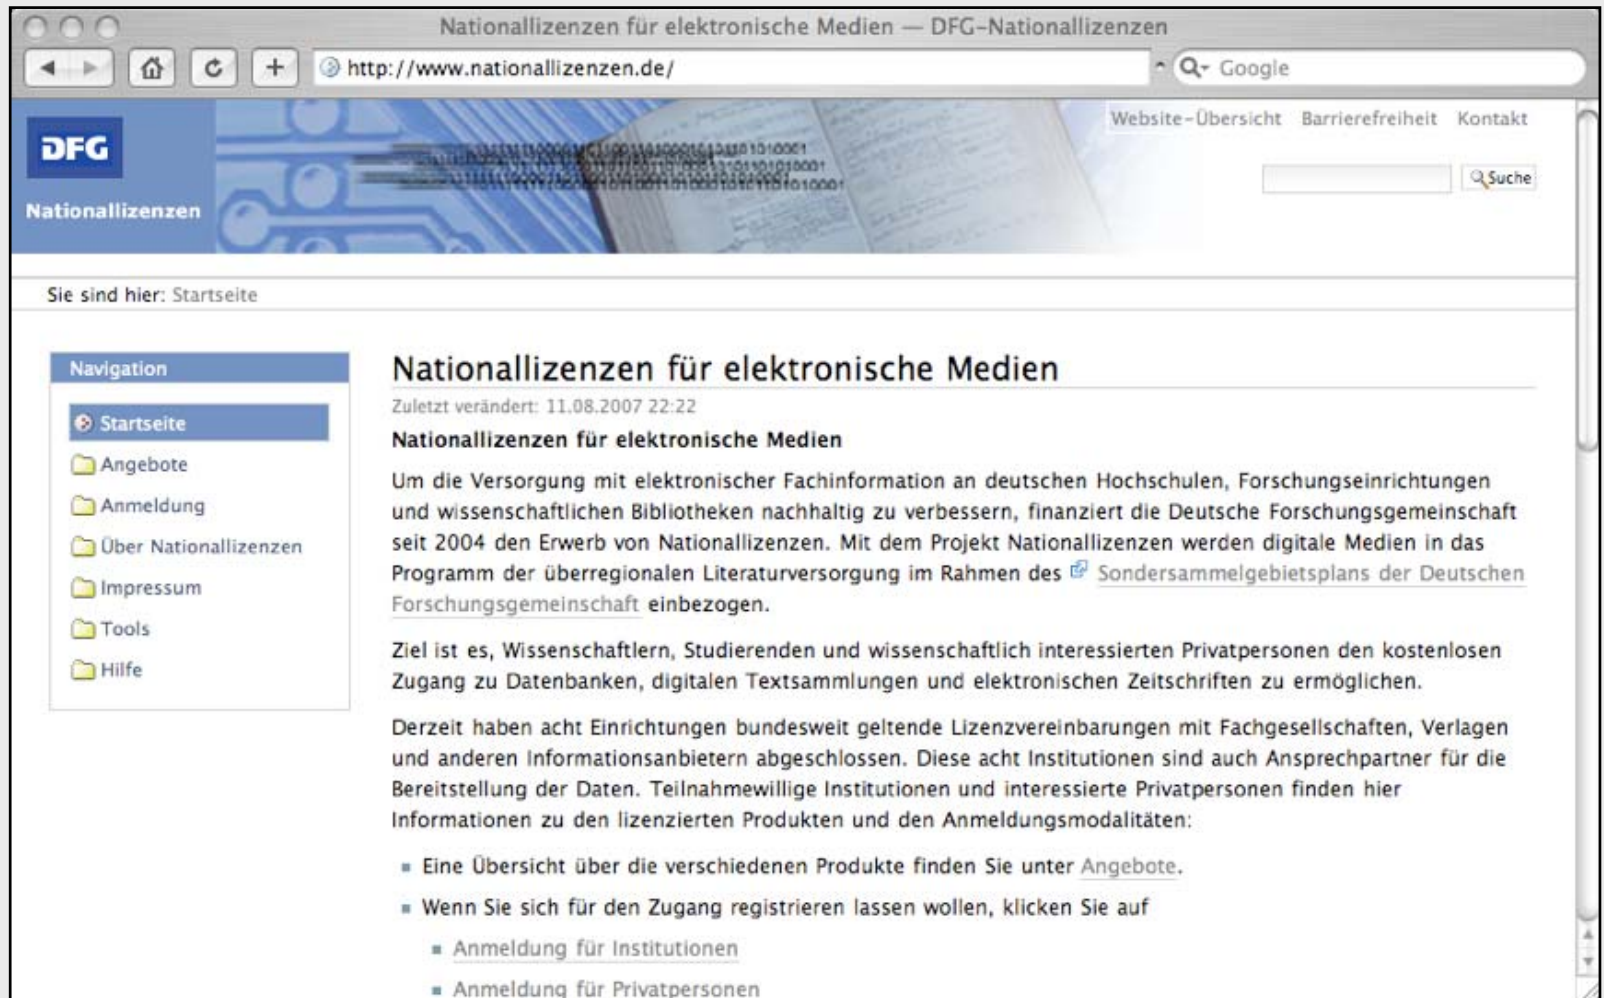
Nationallizenzen für elektronische Medien — DFG-Nationallizenzen

http://www.nationallizenzen.de/

Google

DFG

Nationallizenzen

Website-Übersicht Barrierefreiheit Kontakt

Suche

Sie sind hier: Startseite

Navigation

Startseite

Angebote

Anmeldung

Über Nationallizenzen

Impressum

Tools

Hilfe

Nationallizenzen für elektronische Medien

Zuletzt verändert: 11.08.2007 22:22

Nationallizenzen für elektronische Medien

Um die Versorgung mit elektronischer Fachinformation an deutschen Hochschulen, Forschungseinrichtungen und wissenschaftlichen Bibliotheken nachhaltig zu verbessern, finanziert die Deutsche Forschungsgemeinschaft seit 2004 den Erwerb von Nationallizenzen. Mit dem Projekt Nationallizenzen werden digitale Medien in das Programm der überregionalen Literaturversorgung im Rahmen des Sondersammelgebietsplans der Deutschen Forschungsgemeinschaft einbezogen.

Ziel ist es, Wissenschaftlern, Studierenden und wissenschaftlich interessierten Privatpersonen den kostenlosen Zugang zu Datenbanken, digitalen Textsammlungen und elektronischen Zeitschriften zu ermöglichen.

Derzeit haben acht Einrichtungen bundesweit geltende Lizenzvereinbarungen mit Fachgesellschaften, Verlagen und anderen Informationsanbietern abgeschlossen. Diese acht Institutionen sind auch Ansprechpartner für die Bereitstellung der Daten. Teilnahmewillige Institutionen und interessierte Privatpersonen finden hier Informationen zu den lizenzierten Produkten und den Anmeldungsmodalitäten:

- Eine Übersicht über die verschiedenen Produkte finden Sie unter Angebote.
- Wenn Sie sich für den Zugang registrieren lassen wollen, klicken Sie auf
  - Anmeldung für Institutionen
  - Anmeldung für Privatpersonen